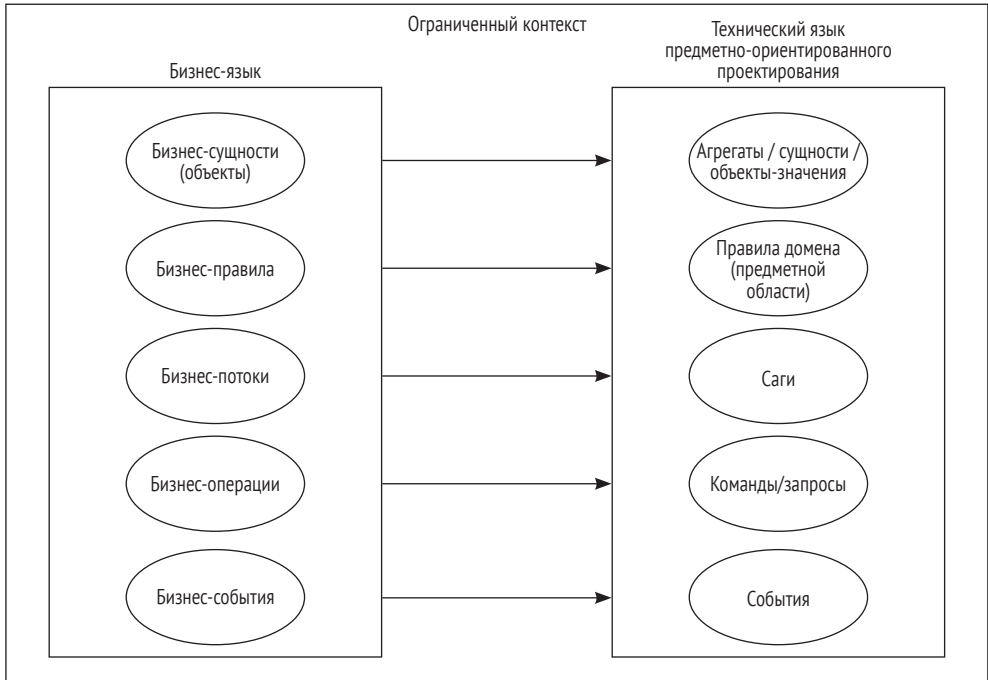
Ограниченный контекст

Бизнес-язык

Технический язык предметно-ориентированного проектирования

Бизнес-сущности (объекты)

Агрегаты / сущности / объекты-значения

Бизнес-правила

Правила домена (предметной области)

Бизнес-потоки

Саги

Бизнес-операции

Команды/запросы

Бизнес-события

События